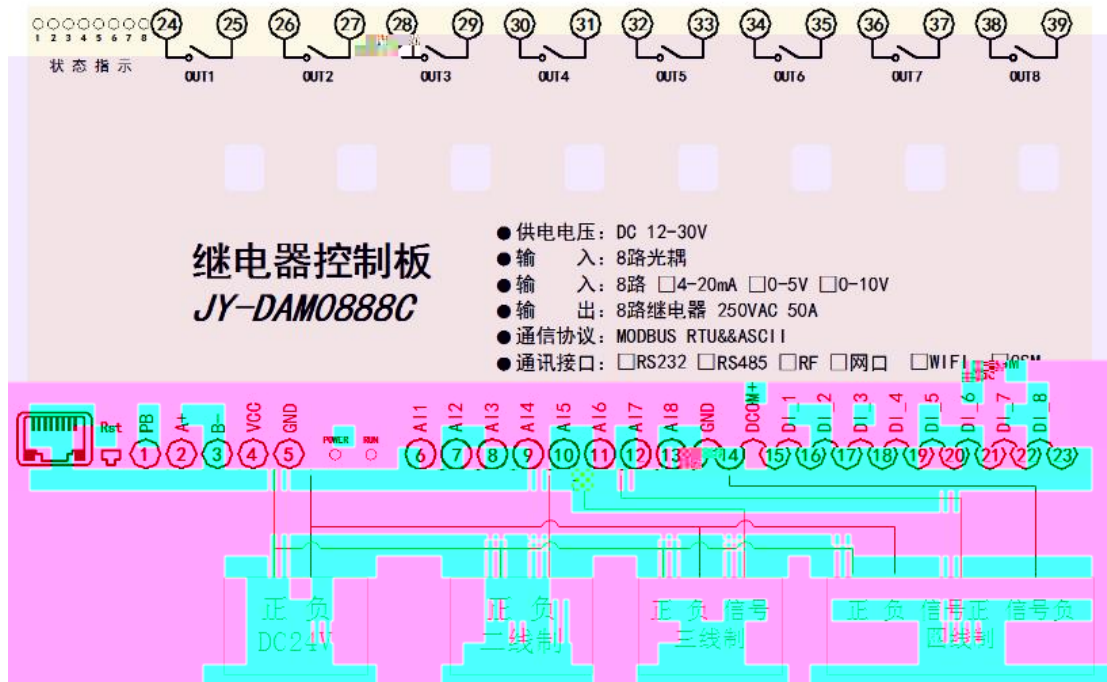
1 2 3 4 5 6 7 8
状态指示

24 25 26 27 28 29 30 31 32 33 34 35 36 37 38 39

OUT1 OUT2 OUT3 OUT4 OUT5 OUT6 OUT7 OUT8

继电器控制板
JY-DAM0888C

● 供电电压：DC 12-30V
● 输　　入：8路光耦
● 输　　入：8路 □4-20mA □0-5V □0-10V
● 输　　出：8路继电器 250VAC 50A
● 通信协议：MODBUS RTU&&ASCII
● 通讯接口：□RS232 □RS485 □RF □网口 □WIFI □GSM

Rst PB A+ B- VCC GND POWER RUN AI1 AI2 AI3 AI4 AI5 AI6 AI7 AI8 GND DCOM+ DI_1 DI_2 DI_3 DI_4 DI_5 DI_6 DI_7 DI_8

1 2 3 4 5 6 7 8 9 10 11 12 13 14 15 16 17 18 19 20 21 22 23

正 负
DC24V

正 负
二线制

正 负 信号
三线制

正 负 信号正 信号负
四线制